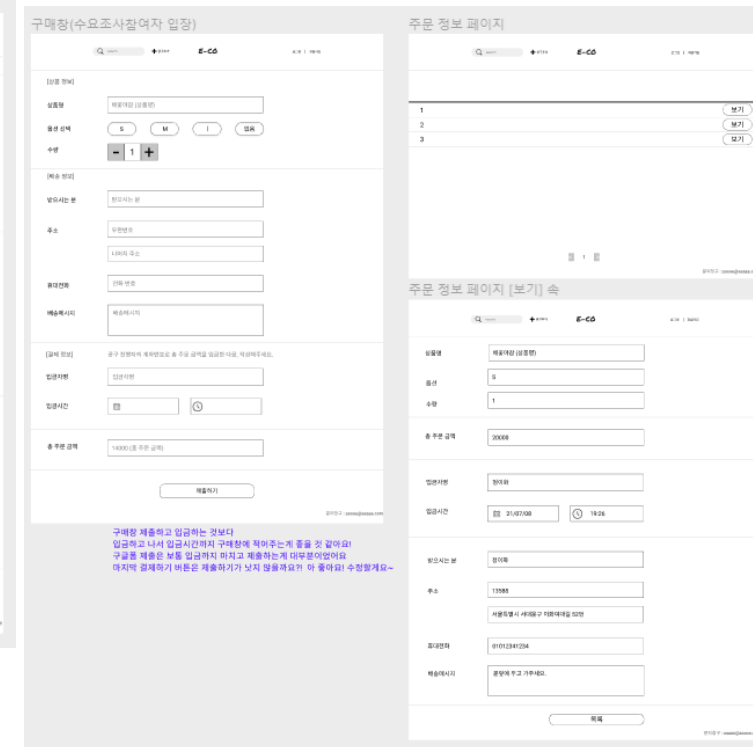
구매창(수요조사참여자 입장)

E-CO

[상품 정보]

상품명 배꼽마당 (상품명)

옵션 선택 S M L 없음

수량 - 1 +

[배송 정보]

받으시는 분 받으시는 분

주소 우편번호

나머지 주소

휴대전화 전화 번호

배송메시지 배송메시지

[결제 정보] 공구 진행자의 계좌번호로 총 주문 금액을 입금한 다음, 작성해주세요.

입금자명 입금자명

입금시간

총 주문 금액 14000 (총 주문 금액)

제출하기

구매창 제출하고 입금하는 것보다
입금하고 나서 입금시간까지 구매창에 적어주는게 좋을 것 같아요!
구글폼 제출은 보통 입금까지 마치고 제출하는게 대부분이었어요
마지막 결제하기 버튼은 제출하기가 낫지 않을까요?! 아 좋아요! 수정할게요~

주문 정보 페이지

E-CO

1 보기
2 보기
3 보기

주문 정보 페이지 [보기] 속

E-CO

상품명 배꼽마당 (상품명)

옵션 S

수량 1

총 주문 금액 20000

입금자명 정이화

입금시간 21/07/08 19:26

받으시는 분 정이화

주소 13585

서울특별시 서대문구 이화여대길 52번

휴대전화 01012341234

배송메시지 문앞에 두고 가주세요.

목록